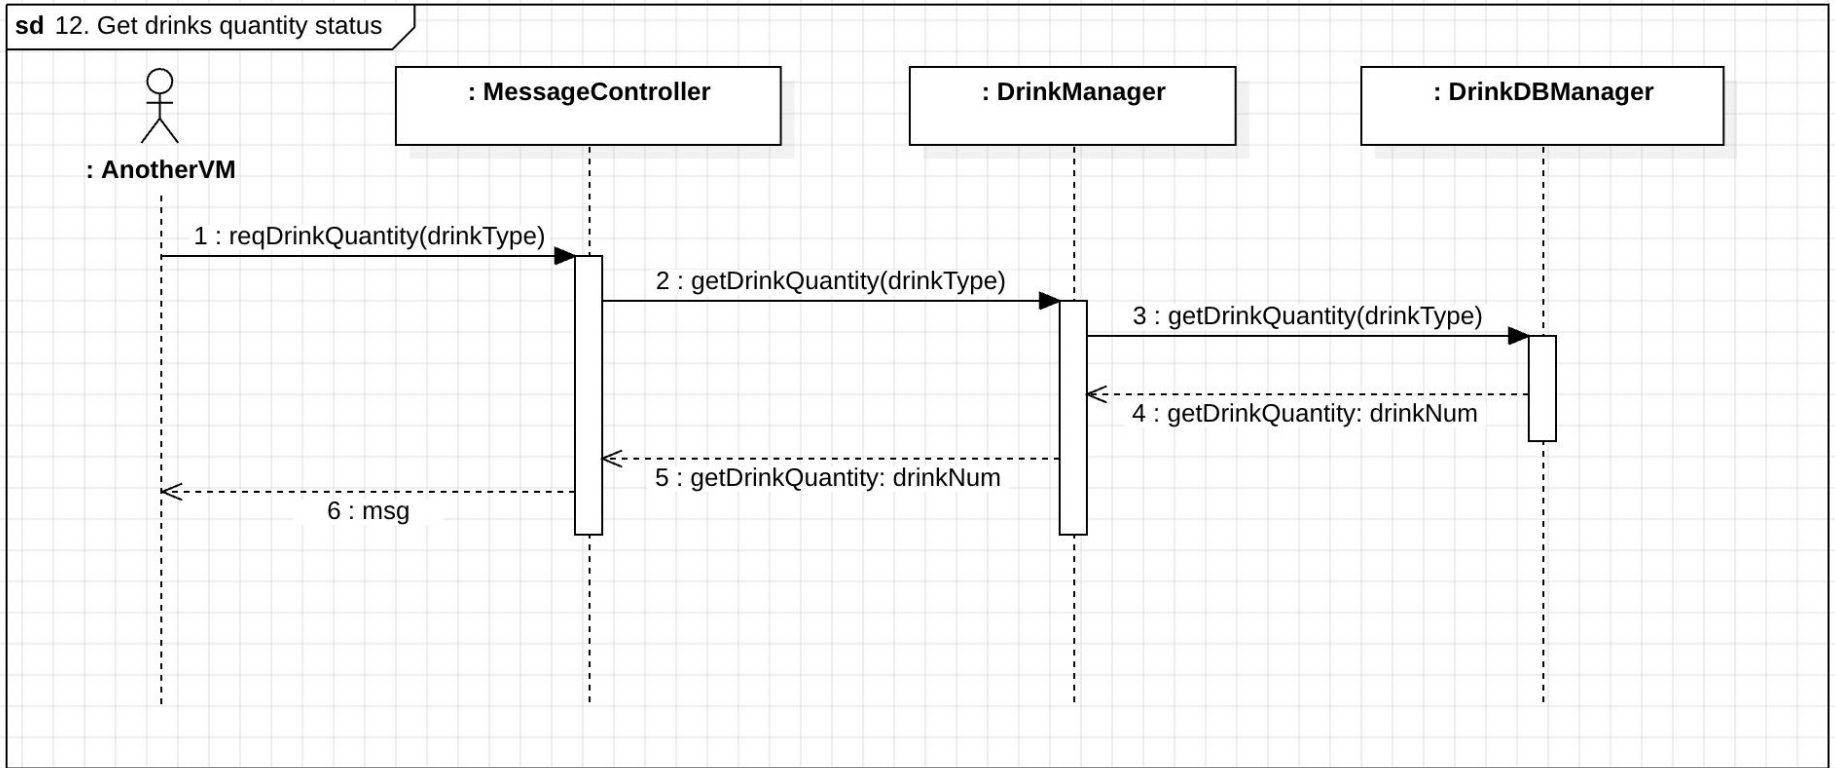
sd 12. Get drinks quantity status

: AnotherVM

: MessageController

: DrinkManager

: DrinkDBManager

1 : reqDrinkQuantity(drinkType)

2 : getDrinkQuantity(drinkType)

3 : getDrinkQuantity(drinkType)

4 : getDrinkQuantity: drinkNum

5 : getDrinkQuantity: drinkNum

6 : msg